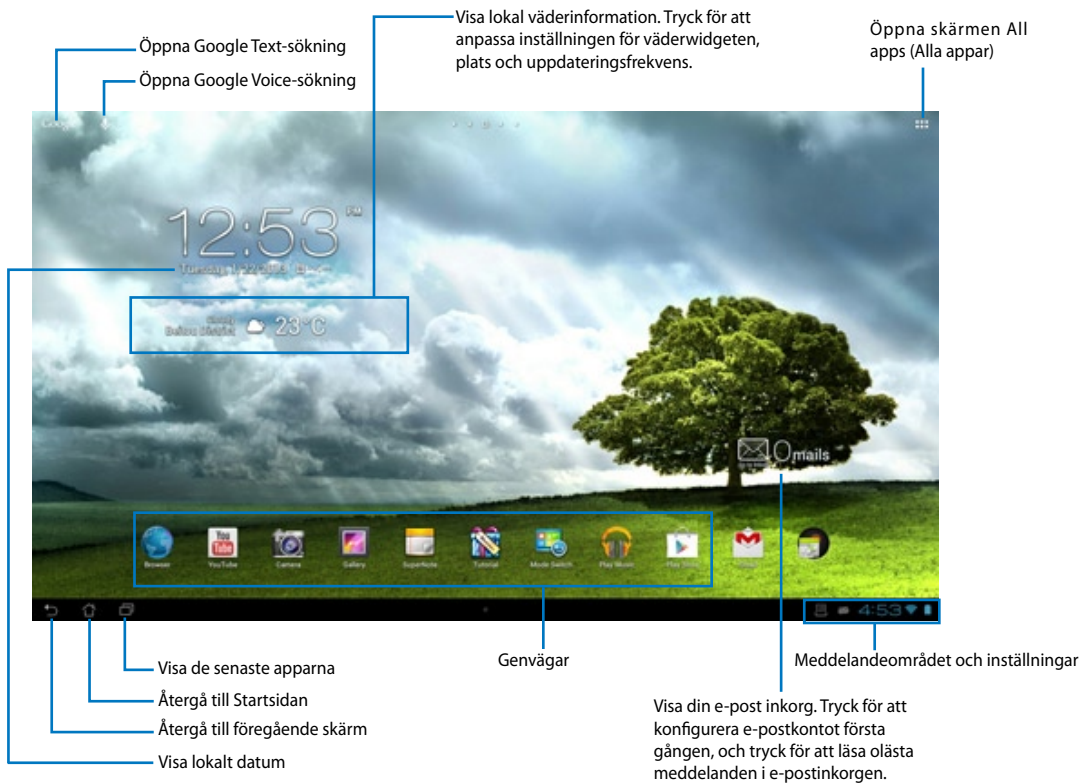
Öppna Google Text-sökning

Öppna Google Voice-sökning

Visa lokal väderinformation. Tryck för att anpassa inställningen för väderwidgeten, plats och uppdateringsfrekvens.

Öppna skärmen All apps (Alla appar)

12:53 PM

Tuesday, 1/22/2013

Cloudy
Beitou District 23°C

0 mails

Browser YouTube Camera Gallery SuperNote Tutorial Mode Switch Play Music Play Store

4:53

Visa de senaste apparna

Återgå till Startsidan

Återgå till föregående skärm

Visa lokalt datum

Genvägar

Meddelandeområdet och inställningar

Visa din e-post inkorg. Tryck för att konfigurera e-postkontot första gången, och tryck för att läsa olästa meddelanden i e-postinkorgen.